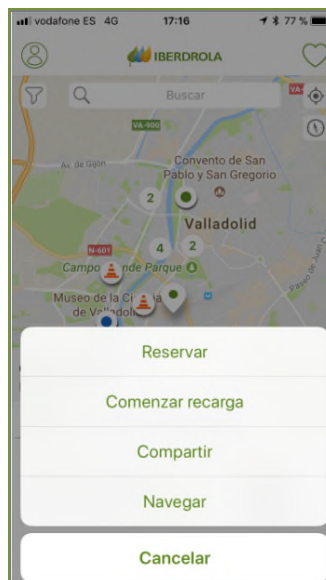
vodafone ES 4G 17:16 77 %

IBERDROLA

Buscar

VA-900

Av. de Gijón

Convento de San Pablo y San Gregorio

2

Valladolid

N-601

4 2

Campo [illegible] nde Parque

Museo de la Ci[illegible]a de Valladolid

Paseo de Juan C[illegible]

Reservar

Comenzar recarga

Compartir

Navegar

Cancelar